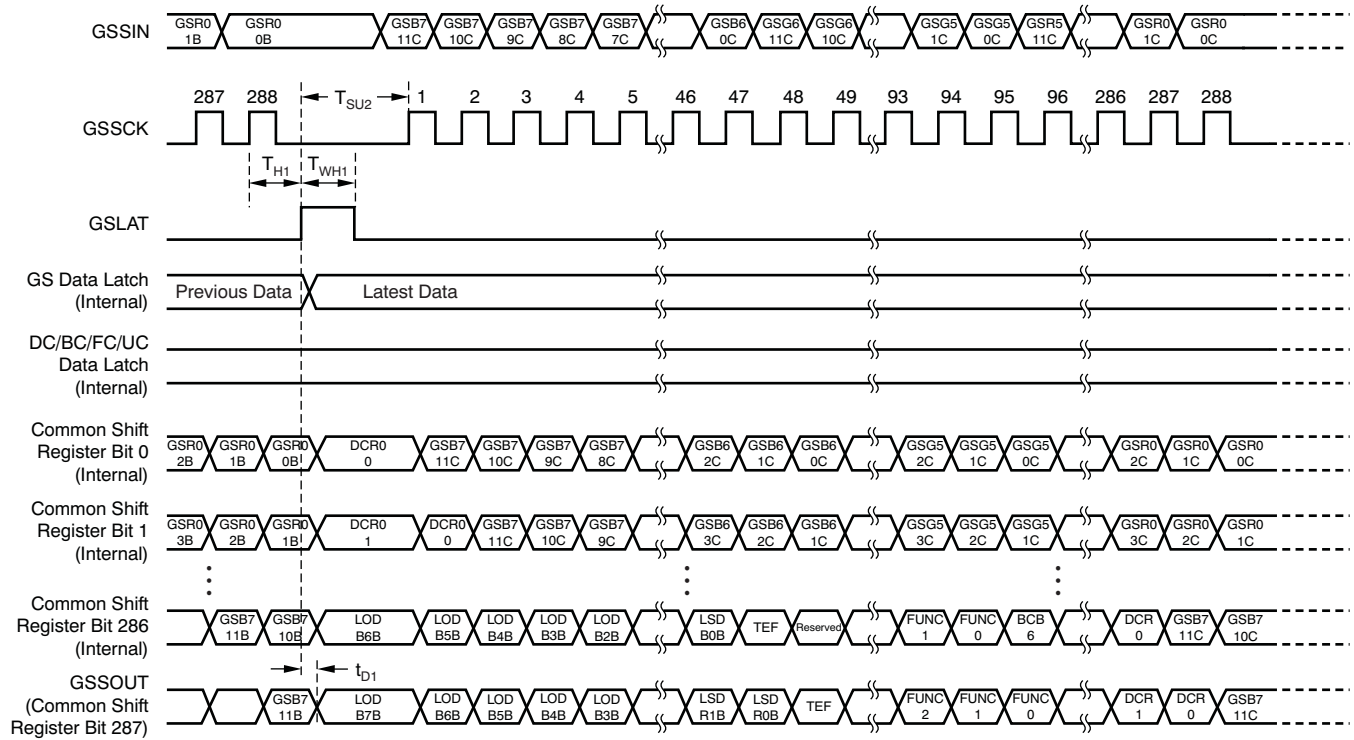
GSSIN
GSR0 1B
GSR0 0B
GSB7 11C
GSB7 10C
GSB7 9C
GSB7 8C
GSB7 7C
GSB6 0C
GSG6 11C
GSG6 10C
GSG5 1C
GSG5 0C
GSR5 11C
GSR0 1C
GSR0 0C

287 288 $T_{SU2}$ 1 2 3 4 5 46 47 48 49 93 94 95 96 286 287 288

GSSCK

$T_{H1}$ $T_{WH1}$

GSLAT

GS Data Latch (Internal)
Previous Data
Latest Data

DC/BC/FC/UC Data Latch (Internal)

Common Shift Register Bit 0 (Internal)
GSR0 2B
GSR0 1B
GSR0 0B
DCR0 0
GSB7 11C
GSB7 10C
GSB7 9C
GSB7 8C
GSB6 2C
GSB6 1C
GSB6 0C
GSG5 2C
GSG5 1C
GSG5 0C
GSR0 2C
GSR0 1C
GSR0 0C

Common Shift Register Bit 1 (Internal)
GSR0 3B
GSR0 2B
GSR0 1B
DCR0 1
DCR0 0
GSB7 11C
GSB7 10C
GSB7 9C
GSB6 3C
GSB6 2C
GSB6 1C
GSG5 3C
GSG5 2C
GSG5 1C
GSR0 3C
GSR0 2C
GSR0 1C

Common Shift Register Bit 286 (Internal)
GSB7 11B
GSB7 10B
LOD B6B
LOD B5B
LOD B4B
LOD B3B
LOD B2B
LSD B0B
TEF
Reserved
FUNC 1
FUNC 0
BCB 6
DCR 0
GSB7 11C
GSB7 10C

$t_{D1}$

GSSOUT (Common Shift Register Bit 287)
GSB7 11B
LOD B7B
LOD B6B
LOD B5B
LOD B4B
LOD B3B
LSD R1B
LSD R0B
TEF
FUNC 2
FUNC 1
FUNC 0
DCR 1
DCR 0
GSB7 11C